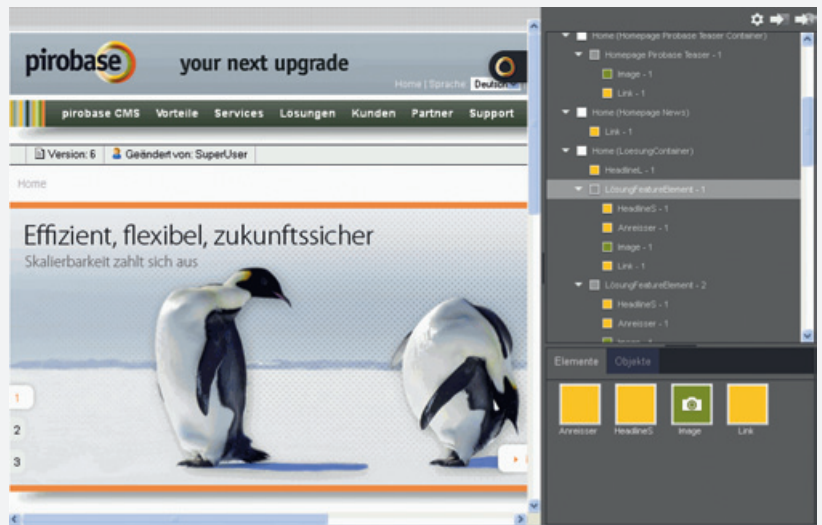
pirobase your next upgrade

Home | Sprache Deutsch

pirobase CMS Vorteile Services Lösungen Kunden Partner Support

Version: 6 Geändert von: SuperUser

Home

Effizient, flexibel, zukunftssicher
Skalierbarkeit zahlt sich aus

1
2
3

Home (Homepage Pirobase Teaser Container)
Homepage Pirobase Teaser - 1
Image - 1
Link - 1
Home (Homepage News)
Link - 1
Home (LoesungContainer)
HeadlineL - 1
LösungFeatureElement - 1
HeadlineS - 1
Anreisser - 1
Image - 1
Link - 1
LösungFeatureElement - 2
HeadlineS - 1
Anreisser - 1
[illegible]

Elemente Objekte

Anreisser HeadlineS Image Link